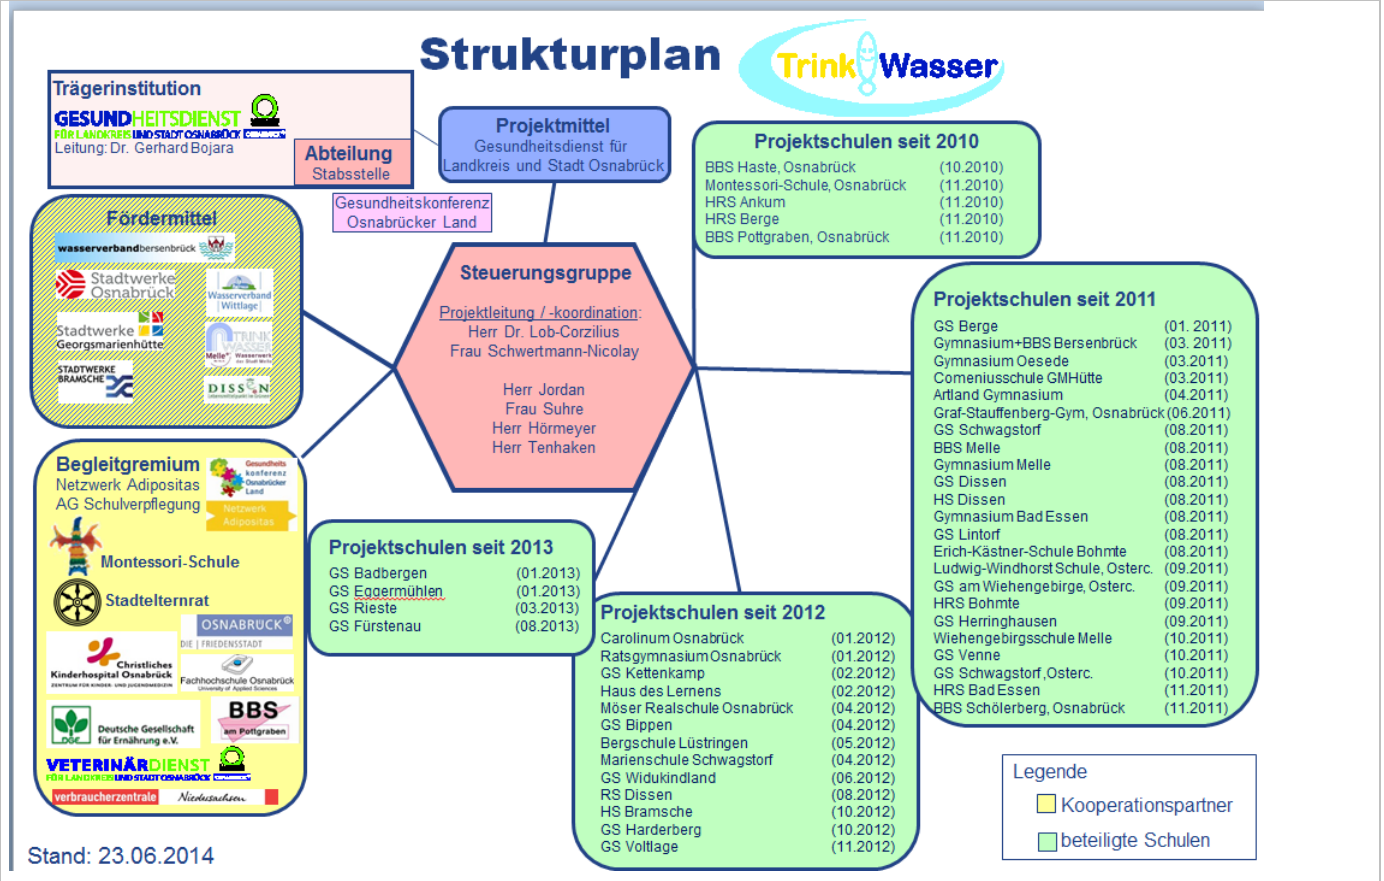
Strukturplan

Trink Wasser

Trägerinstitution
GESUNDHEITSDIENST
FÜR LANDKREIS UND STADT OSNABRÜCK
Leitung: Dr. Gerhard Bojara

Abteilung
Stabsstelle

Projektmittel
Gesundheitsdienst für Landkreis und Stadt Osnabrück

Gesundheitskonferenz Osnabrücker Land

Projektschulen seit 2010

| | |
|---|---|
| BBS Haste, Osnabrück | (10.2010) |
| Montessori-Schule, Osnabrück | (11.2010) |
| HRS Ankum | (11.2010) |
| HRS Berge | (11.2010) |
| BBS Pottgraben, Osnabrück | (11.2010) |

Fördermittel
wasserverbandbersenbrück
Stadtwerke Osnabrück
Wasserverband Wittlage
Stadtwerke Georgsmarienhütte
Trink Wasser Melle
STADTWERKE BRAMSCHE
DISSEN

Steuerungsgruppe

Projektleitung / -koordination:
Herr Dr. Lob-Corzilius
Frau Schwertmann-Nicolay

Herr Jordan
Frau Suhre
Herr Hörmeyer
Herr Tenhaken

Projektschulen seit 2011

| | |
|---|---|
| GS Berge | (01. 2011) |
| Gymnasium+BBS Bersenbrück | (03. 2011) |
| Gymnasium Oesede | (03.2011) |
| Comeniusschule GMHütte | (03.2011) |
| Artland Gymnasium | (04.2011) |
| Graf-Stauffenberg-Gym, Osnabrück | (06.2011) |
| GS Schwagstorf | (08.2011) |
| BBS Melle | (08.2011) |
| Gymnasium Melle | (08.2011) |
| GS Dissen | (08.2011) |
| HS Dissen | (08.2011) |
| Gymnasium Bad Essen | (08.2011) |
| GS Lintorf | (08.2011) |
| Erich-Kästner-Schule Bohmte | (08.2011) |
| Ludwig-Windhorst Schule, Osterc. | (09.2011) |
| GS am Wiehengebirge, Osterc. | (09.2011) |
| HRS Bohmte | (09.2011) |
| GS Herringhausen | (09.2011) |
| Wiehengebirgsschule Melle | (10.2011) |
| GS Venne | (10.2011) |
| GS Schwagstorf, Osterc. | (10.2011) |
| HRS Bad Essen | (11.2011) |
| BBS Schölerberg, Osnabrück | (11.2011) |

Begleitgremium
Netzwerk Adipositas
AG Schulverpflegung
Gesundheitskonferenz Osnabrücker Land
Netzwerk Adipositas
Montessori-Schule
Stadtelternrat
OSNABRÜCK
DIE | FRIEDENSSTADT
Christliches Kinderhospital Osnabrück
Fachhochschule Osnabrück
Deutsche Gesellschaft für Ernährung e.V.
BBS am Pottgraben
VETERINÄRDIENST
FÜR LANDKREIS UND STADT OSNABRÜCK
verbraucherzentrale Niedersachsen

Projektschulen seit 2013

| | |
|---|---|
| GS Badbergen | (01.2013) |
| GS Eggermühlen | (01.2013) |
| GS Rieste | (03.2013) |
| GS Fürstenau | (08.2013) |

Projektschulen seit 2012

| | |
|---|---|
| Carolinum Osnabrück | (01.2012) |
| Ratsgymnasium Osnabrück | (01.2012) |
| GS Kettenkamp | (02.2012) |
| Haus des Lernens | (02.2012) |
| Möser Realschule Osnabrück | (04.2012) |
| GS Bippen | (04.2012) |
| Bergschule Lüstringen | (05.2012) |
| Marienschule Schwagstorf | (04.2012) |
| GS Widukindland | (06.2012) |
| RS Dissen | (08.2012) |
| HS Bramsche | (10.2012) |
| GS Harderberg | (10.2012) |
| GS Voltlage | (11.2012) |

Legende
Kooperationspartner
beteiligte Schulen

Stand: 23.06.2014